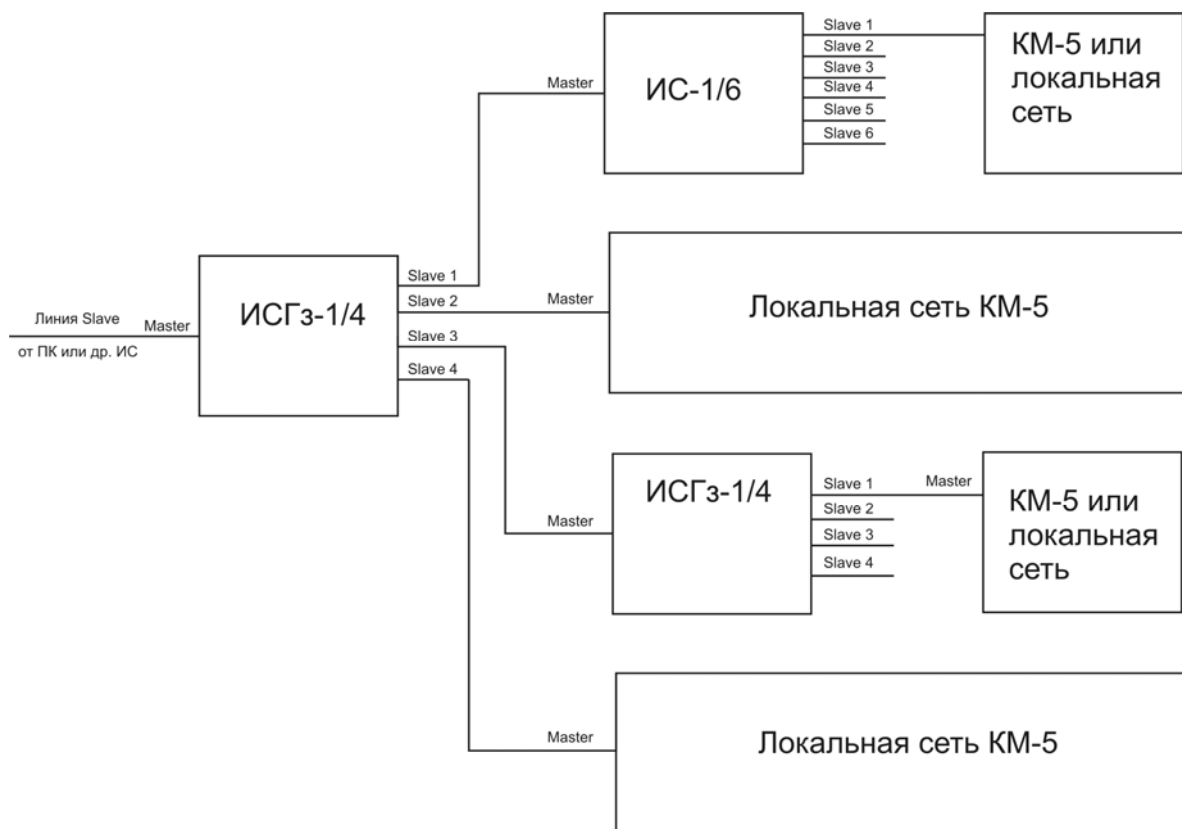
Линия Slave
от ПК или др. ИС
Master
ИСГз-1/4
Slave 1
Slave 2
Slave 3
Slave 4

Master
ИС-1/6
Slave 1
Slave 2
Slave 3
Slave 4
Slave 5
Slave 6
КМ-5 или локальная сеть

Master
Локальная сеть КМ-5

Master
ИСГз-1/4
Slave 1
Slave 2
Slave 3
Slave 4
Master
КМ-5 или локальная сеть

Master
Локальная сеть КМ-5